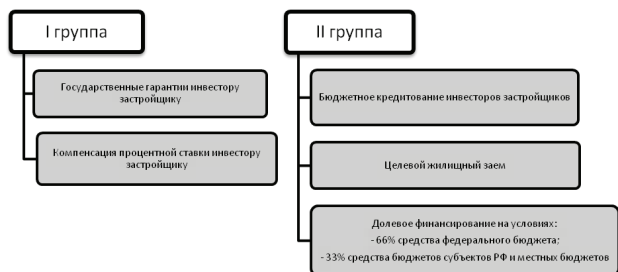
I группа

Государственные гарантии инвестору застройщику

Компенсация процентной ставки инвестору застройщику

II группа

Бюджетное кредитование инвесторов застройщиков

Целевой жилищный заем

Долевое финансирование на условиях:
- 66% средства федерального бюджета:
- 33% средства бюджетов субъектов РФ и местных бюджетов